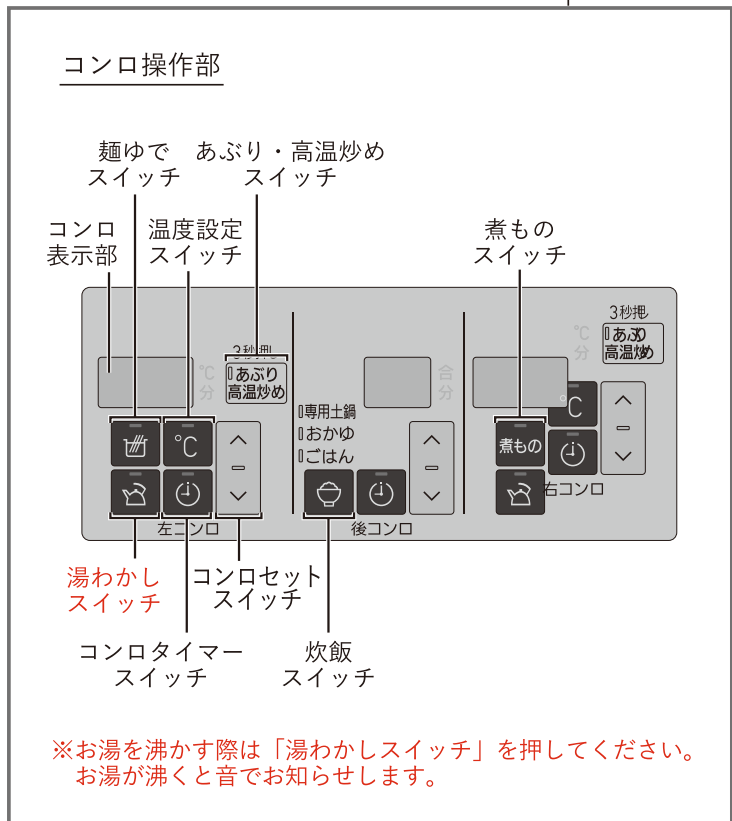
コンロ操作部

麺ゆで
スイッチ

あぶり・高温炒め
スイッチ

コンロ
表示部

温度設定
スイッチ

煮もの
スイッチ

3秒押
あぶり
高温炒め

℃
分

専用土鍋
おかゆ
ごはん

合
分

3秒押
あぶり
高温炒め

℃
分

℃

煮もの

℃

左コンロ

後コンロ

右コンロ

湯わかし
スイッチ

コンロセット
スイッチ

コンロタイマー
スイッチ

炊飯
スイッチ

※お湯を沸かす際は「湯わかしスイッチ」を押してください。
お湯が沸くと音でお知らせします。